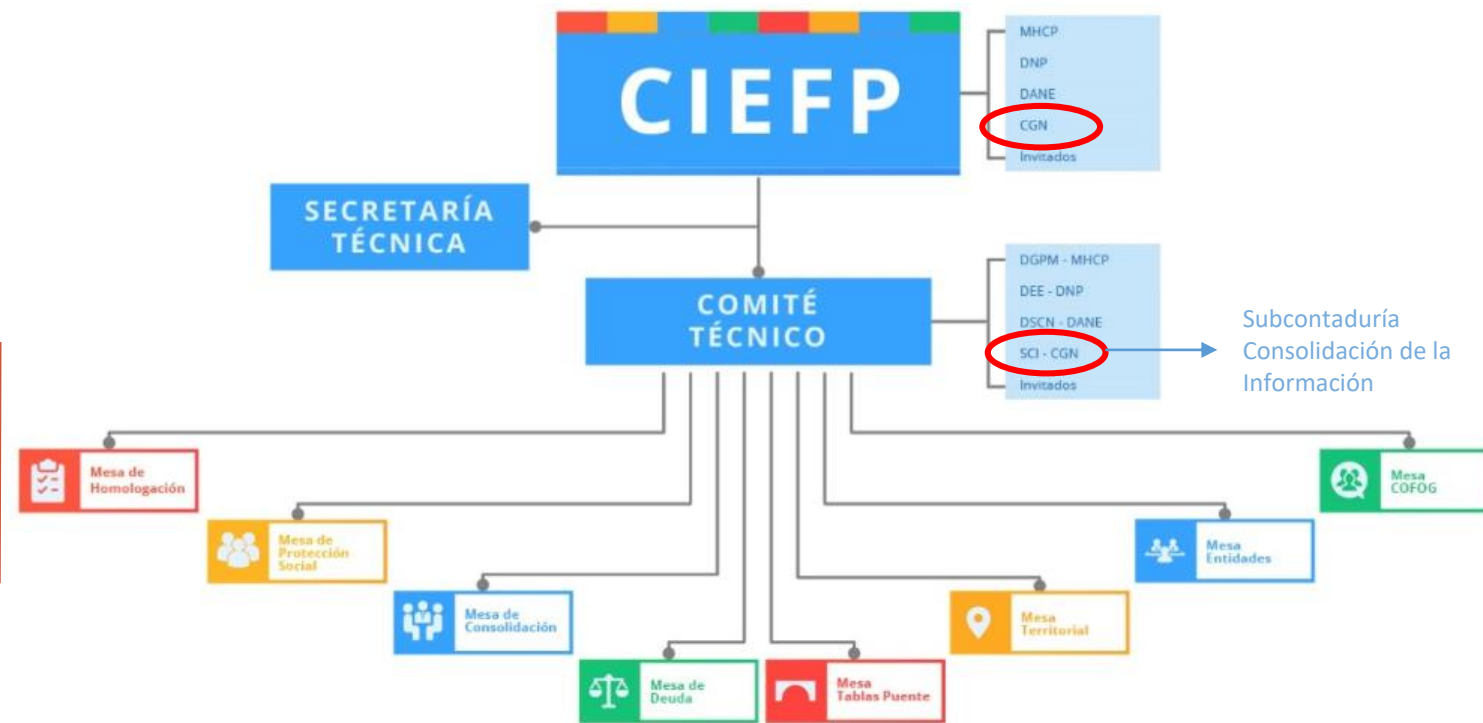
CIEFP

MHCP
DNP
DANE
CGN
Invitados

SECRETARÍA TÉCNICA

COMITÉ TÉCNICO

DGPM - MHCP
DEE - DNP
DSCN - DANE
SCI - CGN
Invitados

Subcontaduría Consolidación de la Información

Mesa de Homologación

Mesa de Protección Social

Mesa de Consolidación

Mesa de Deuda

Mesa Tablas Puente

Mesa Territorial

Mesa Entidades

Mesa COFOG